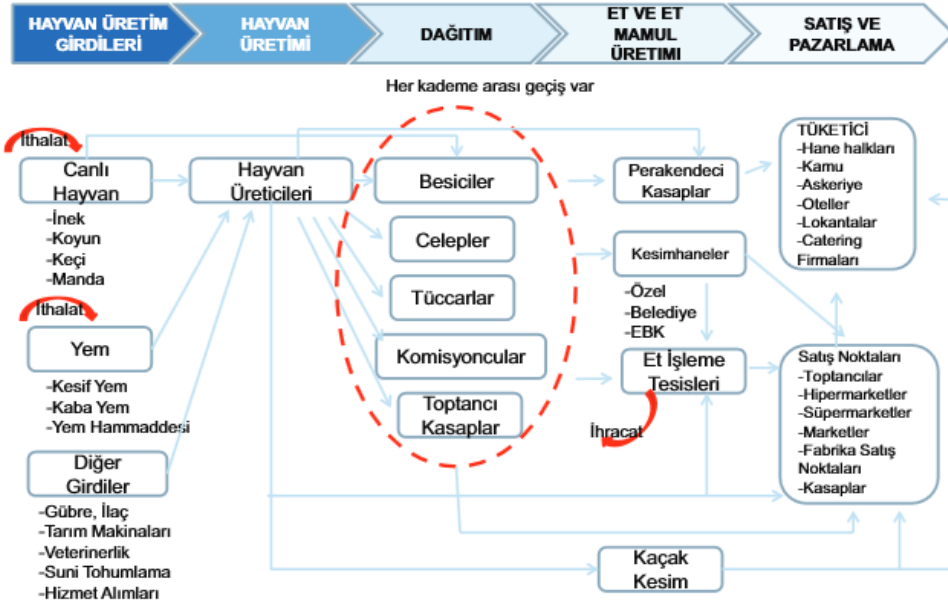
HAYVAN ÜRETİM GİRDİLERİ

HAYVAN ÜRETİMİ

DAĞITIM

ET VE ET MAMUL ÜRETIMI

SATIŞ VE PAZARLAMA

Her kademe arası geçiş var

İthalat

Canlı Hayvan

-İnek
-Koyun
-Keçi
-Manda

İthalat

Yem

-Kesif Yem
-Kaba Yem
-Yem Hammaddesi

Diğer Girdiler

-Gübre, İlaç
-Tarım Makinaları
-Veterinerlik
-Suni Tohumlama
-Hizmet Alımları

Hayvan Üreticileri

Besiciler

Celepler

Tüccarlar

Komisyoncular

Toptancı Kasaplar

Perakendeci Kasaplar

Kesimhaneler

-Özel
-Belediye
-EBK

Et İşleme Tesisleri

İhracat

Kaçak Kesim

TÜKETİCİ
-Hane halkları
-Kamu
-Askeriye
-Oteller
-Lokantalar
-Catering Firmaları

Satış Noktaları
-Toptancılar
-Hipermarketler
-Süpermarketler
-Marketler
-Fabrika Satış Noktaları
-Kasaplar